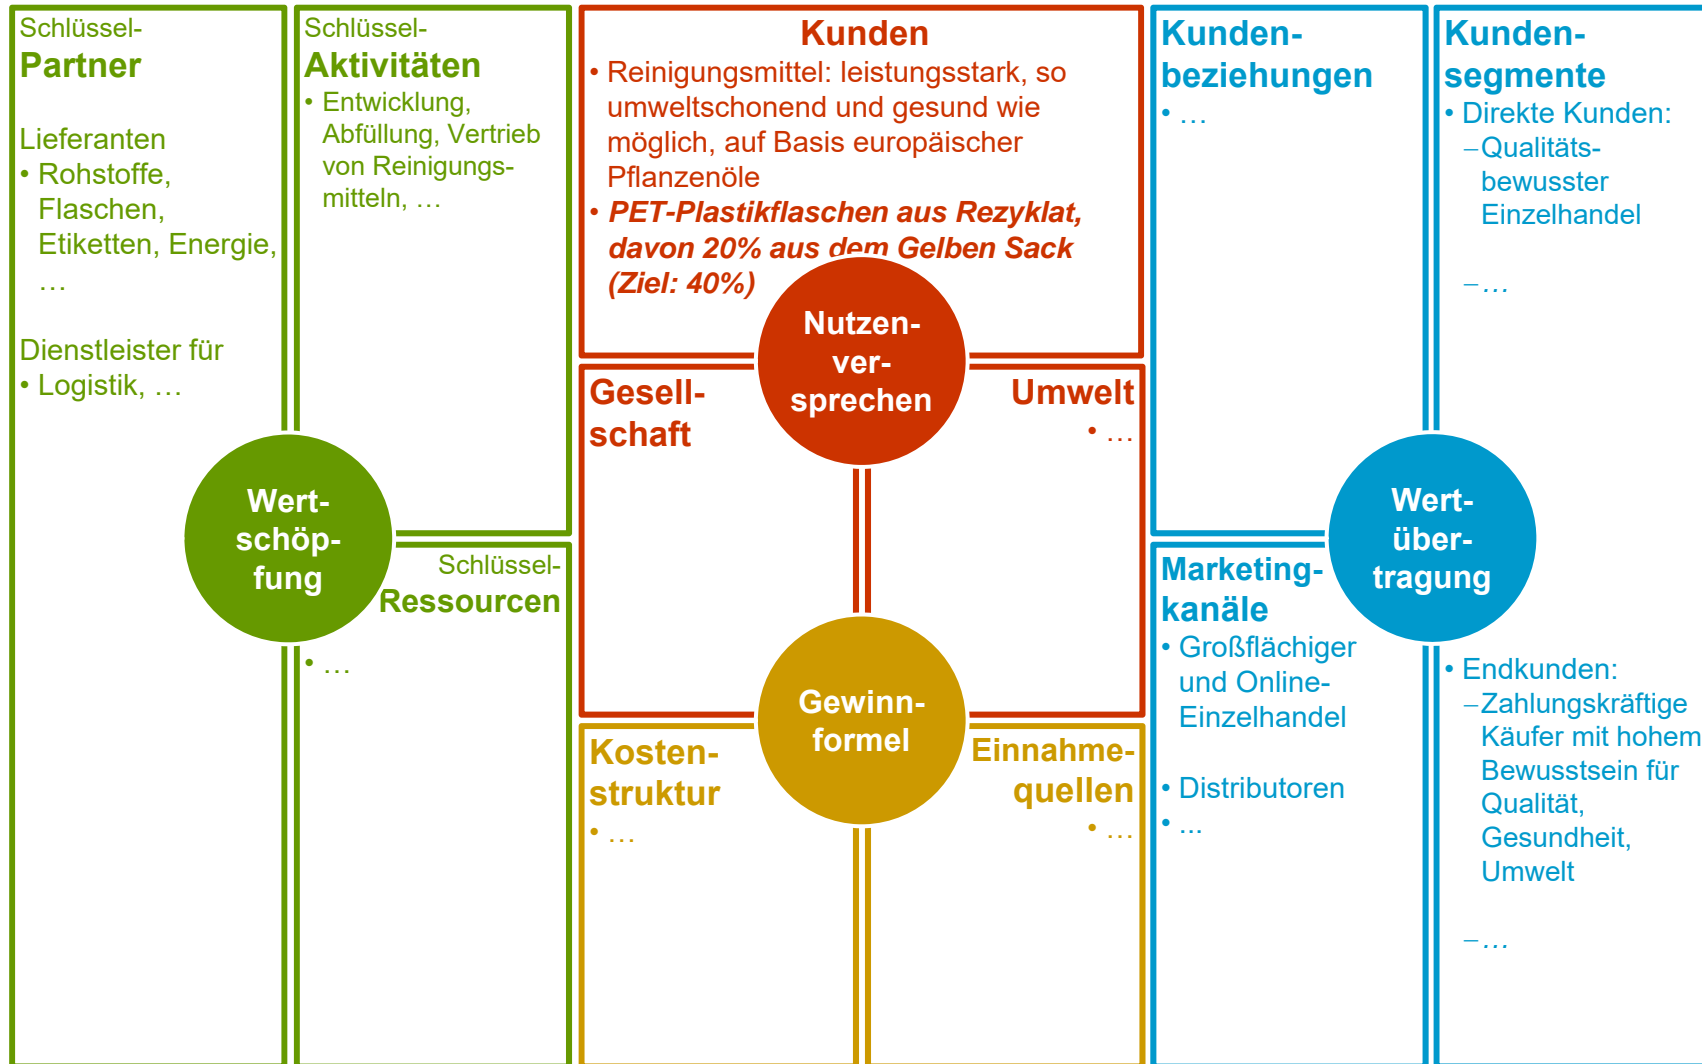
Schlüssel-
Partner

Lieferanten
• Rohstoffe, Flaschen, Etiketten, Energie, …

Dienstleister für
• Logistik, …

Schlüssel-
Aktivitäten
• Entwicklung, Abfüllung, Vertrieb von Reinigungsmitteln, …

Kunden
• Reinigungsmittel: leistungsstark, so umweltschonend und gesund wie möglich, auf Basis europäischer Pflanzenöle
• *PET-Plastikflaschen aus Rezyklat, davon 20% aus dem Gelben Sack (Ziel: 40%)*

Kunden-
beziehungen
• …

Kunden-
segmente
• Direkte Kunden:
– Qualitätsbewusster Einzelhandel

– …

Nutzen-
ver-
sprechen

Gesell-
schaft

Umwelt
• …

Wert-
schöp-
fung

Schlüssel-
Ressourcen
• …

Marketing-
kanäle
• Großflächiger und Online-Einzelhandel

• Distributoren
• ...

Wert-
über-
tragung

• Endkunden:
– Zahlungskräftige Käufer mit hohem Bewusstsein für Qualität, Gesundheit, Umwelt

– …

Gewinn-
formel

Kosten-
struktur
• …

Einnahme-
quellen
• …